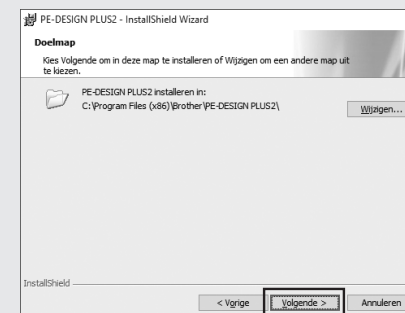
PE-DESIGN PLUS2 - InstallShield Wizard

Doelmap

Kies Volgende om in deze map te installeren of Wijzigen om een andere map uit te kiezen.

PE-DESIGN PLUS2 installeren in:
C:\Program Files (x86)\Brother\PE-DESIGN PLUS2\

Wijzigen...

InstallShield

< Vorige

Volgende >

Annuleren